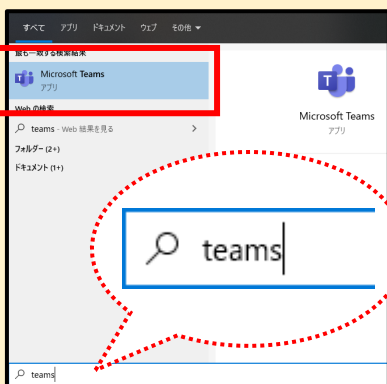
すべて　アプリ　ドキュメント　ウェブ　その他 ▾

最も一致する検索結果

Microsoft Teams
アプリ

Web の検索

teams - Web 結果を見る >

フォルダー (2+)

ドキュメント (1+)

Microsoft Teams
アプリ

teams

teams